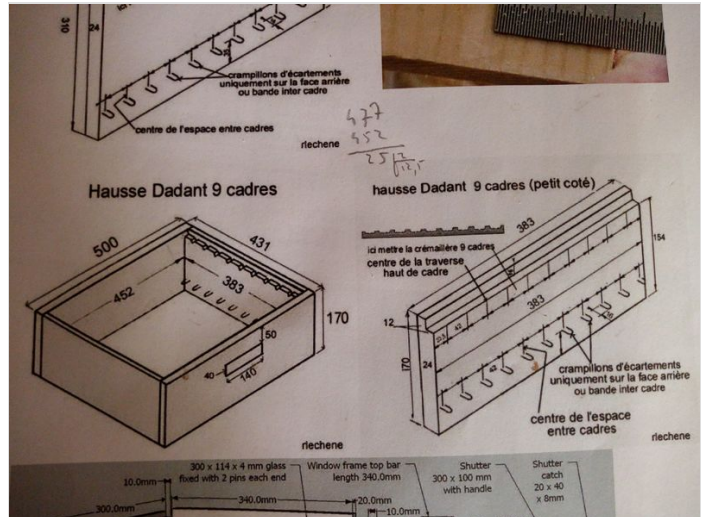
310

24

crampillons d'écartements uniquement sur la face arrière ou bande inter cadre

centre de l'espace entre cadres

477
452
25 | 12,5

rlechene

Hausse Dadant 9 cadres

hausse Dadant 9 cadres (petit coté)

500

431

452

383

50

170

40

140

ici mettre la crémaillère 9 cadres

383

centre de la traverse haut de cadre

154

383

12

170

24

crampillons d'écartements uniquement sur la face arrière ou bande inter cadre

centre de l'espace entre cadres

rlechene

rlechene

300 x 114 x 4 mm glass fixed with 2 pins each end

Window frame top bar length 340.0mm

Shutter 300 x 100 mm with handle

Shutter catch 20 x 40 x 8mm

10.0mm

340.0mm

20.0mm

10.0mm

300.0mm